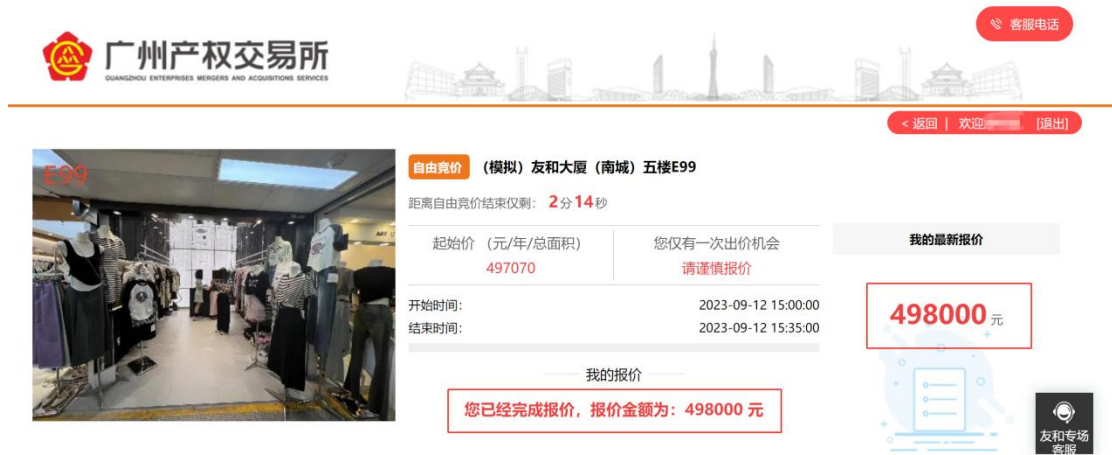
广州产权交易所
GUANGZHOU ENTERPRISES MERGERS AND ACQUISITIONS SERVICES

客服电话

< 返回 | 欢迎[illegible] [退出]

E99

自由竞价 （模拟）友和大厦（南城）五楼E99

距离自由竞价结束仅剩： 2分14秒

起始价（元/年/总面积）
497070

您仅有一次出价机会
请谨慎报价

开始时间： 2023-09-12 15:00:00
结束时间： 2023-09-12 15:35:00

我的报价
您已经完成报价，报价金额为：498000 元

我的最新报价
498000 元

友和专场客服